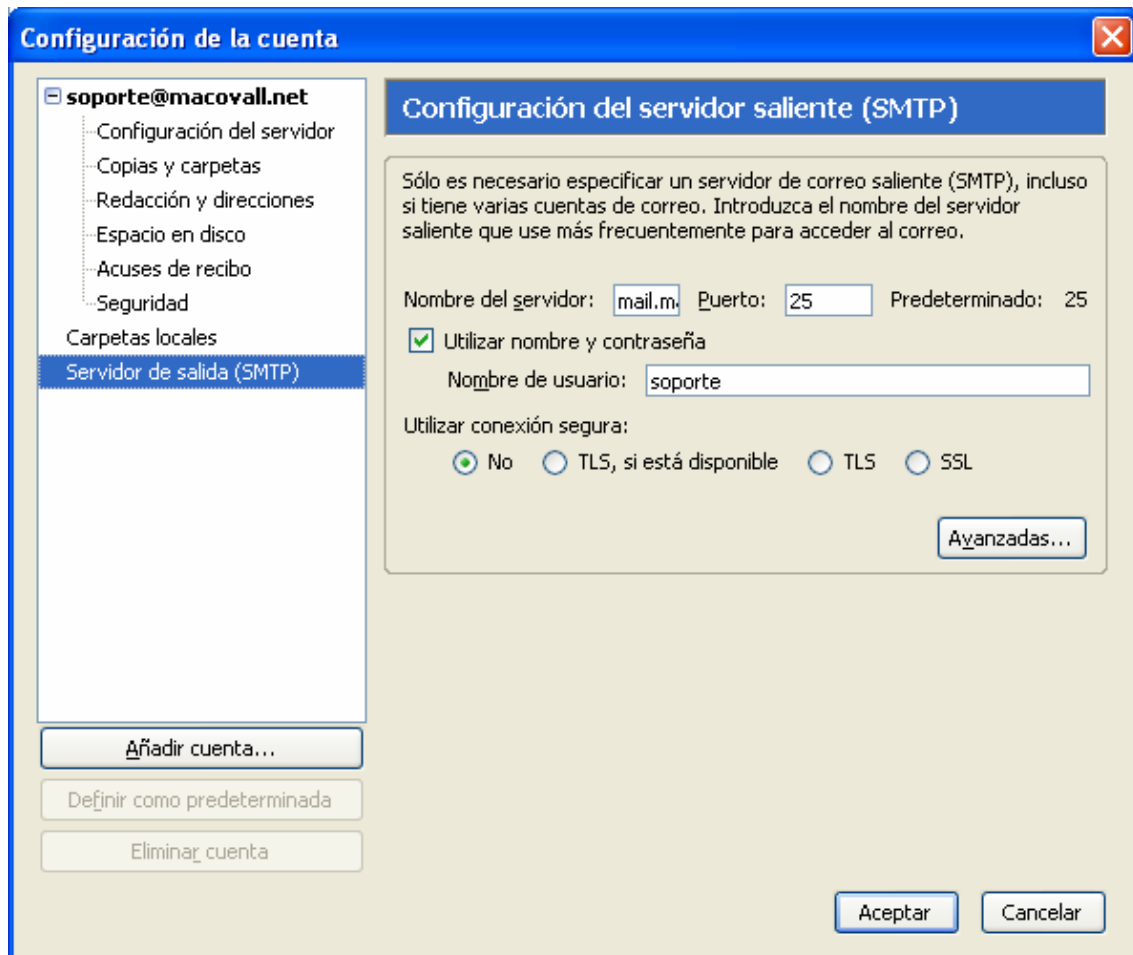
Configuración de la cuenta

soporte@macovall.net
Configuración del servidor
Copias y carpetas
Redacción y direcciones
Espacio en disco
Acuses de recibo
Seguridad
Carpetas locales
Servidor de salida (SMTP)

Añadir cuenta...
Definir como predeterminada
Eliminar cuenta

Configuración del servidor saliente (SMTP)

Sólo es necesario especificar un servidor de correo saliente (SMTP), incluso si tiene varias cuentas de correo. Introduzca el nombre del servidor saliente que use más frecuentemente para acceder al correo.

Nombre del servidor: mail.m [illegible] Puerto: 25 Predeterminado: 25
Utilizar nombre y contraseña
Nombre de usuario: soporte

Utilizar conexión segura:
No TLS, si está disponible TLS SSL

Avanzadas...

Aceptar Cancelar